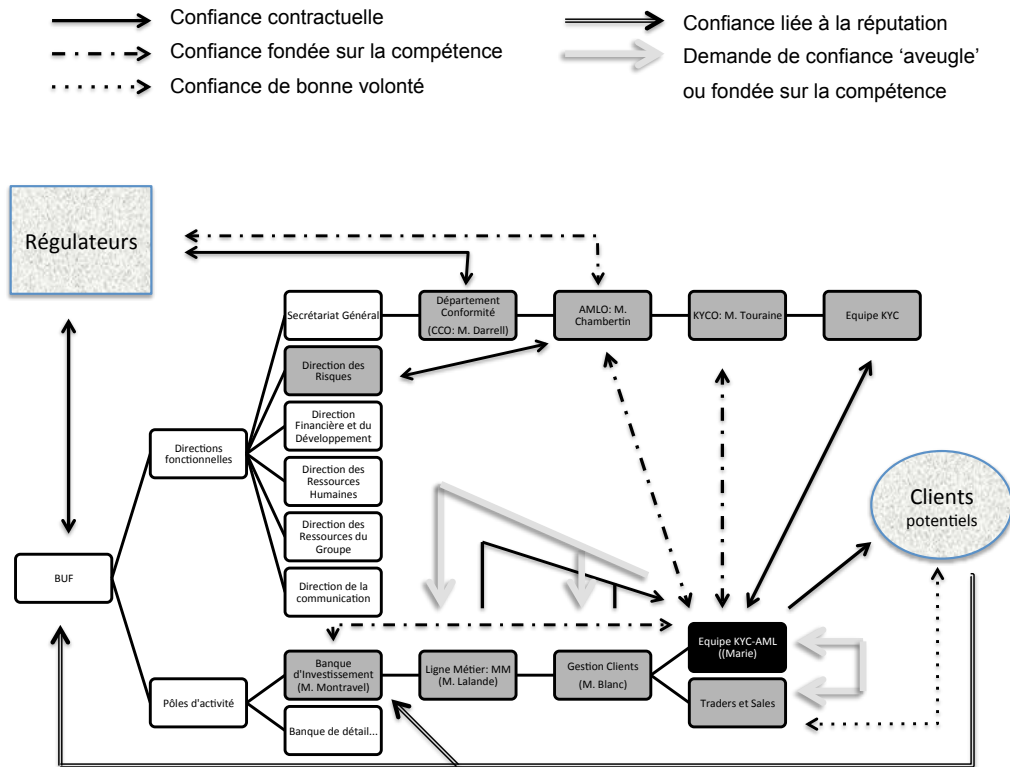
Confiance contractuelle
Confiance fondée sur la compétence
Confiance de bonne volonté

Confiance liée à la réputation
Demande de confiance 'aveugle' ou fondée sur la compétence

Régulateurs

Secrétariat Général

Département Conformité (CCO: M. Darrell)

AMLO: M. Chambertin

KYCO: M. Touraine

Equipe KYC

Direction des Risques

Direction Financière et du Développement

Directions fonctionnelles

Direction des Ressources Humaines

Direction des Ressources du Groupe

Clients potentiels

BUF

Direction de la communication

Equipe KYC-AML ((Marie)

Banque d'Investissement (M. Montravel)

Ligne Métier: MM (M. Lalande)

Gestion Clients (M. Blanc)

Pôles d'activité

Traders et Sales

Banque de détail...